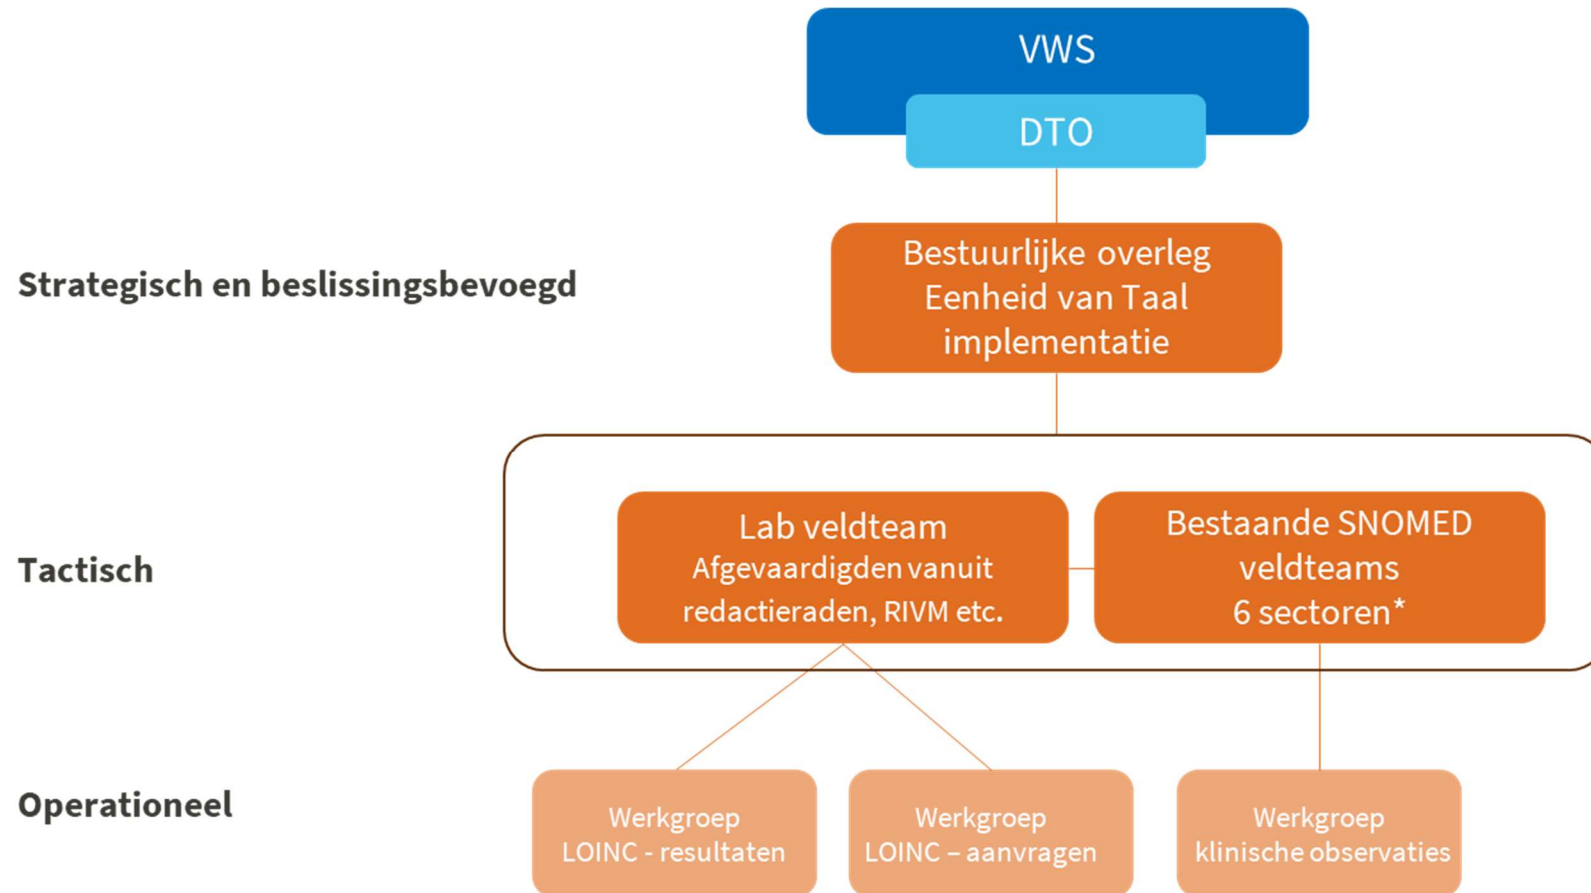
VWS

DTO

Strategisch en beslissingsbevoegd

Bestuurlijke overleg
Eenheid van Taal
implementatie

Tactisch

Lab veldteam
Afgevaardigden vanuit redactieraden, RIVM etc.

Bestaande SNOMED veldteams
6 sectoren*

Operationeel

Werkgroep
LOINC - resultaten

Werkgroep
LOINC – aanvragen

Werkgroep
klinische observaties